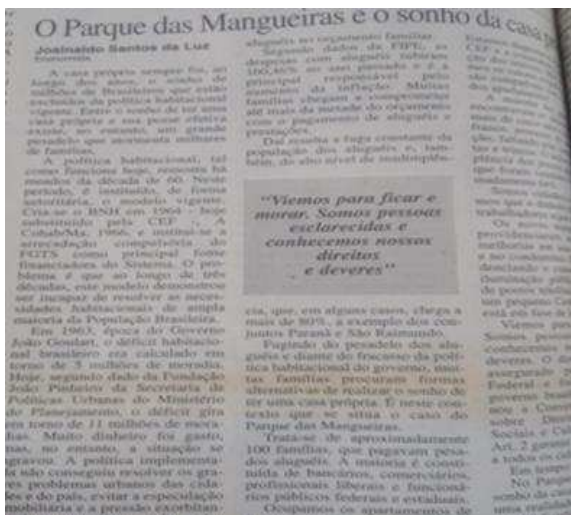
O Parque das Mangueiras e o sonho da casa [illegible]

Joainaldo Santos da Luz
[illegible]

A casa própria sempre foi, ao longo dos anos, o sonho de milhões de brasileiros que estão excluídos da política habitacional vigente. Entre o sonho de uma casa própria e sua posse efetiva existe, no entanto, um grande pesadelo que atormenta milhares de famílias.

A política habitacional, tal como funciona hoje, remonta há meados da década de 60. Nesse período, é instituído de forma autoritária, o modelo vigente. Cria-se o BNH em 1964 - hoje substituído pela CEF - e a Cohab/Ma 1966, e institui-se a arrecadação compulsória do FGTS como principal fonte financiadora do Sistema. O problema é que ao longo de três décadas, este modelo demonstrou ser incapaz de resolver as necessidades habitacionais da ampla maioria da População Brasileira.

Em 1963, época do Governo João Goulart, o déficit habitacional brasileiro era calculado em torno de 5 milhões de moradias. Hoje, segundo dado da Fundação João Pinheiro da Secretaria de Políticas Urbanas do Ministério do Planejamento, o déficit gira em torno de 11 milhões de moradias. Muito dinheiro foi gasto, mas, no entanto, a situação se agravou. A política implementada não conseguiu resolver os graves problemas urbanos das cidades e do país, evitar a especulação imobiliária e a pressão exorbitan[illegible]

aluguéis no orçamento familiar. Segundo dados da FIPE, as despesas com aluguel subiram 160,46% no ano passado e é o principal responsável pelo aumento da inflação. Muitas famílias chegam a comprometer até mais da metade do orçamento só com o pagamento de aluguéis e prestações.

Daí resulta a fuga crescente da população dos aluguéis e, também, do alto nível de inadimplên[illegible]

"Viemos para ficar e morar. Somos pessoas esclarecidas e conhecemos nossos direitos e deveres"

cia, que, em alguns casos, chega a mais de 80%, a exemplo dos conjuntos Paraná e São Raimundo.

Fugindo do pesadelo dos aluguéis e diante do fracasso da política habitacional do governo, muitas famílias procuram formas alternativas de realizar o sonho de ter uma casa própria. É nesse contexto que se situa o caso do Parque das Mangueiras.

Trata-se de aproximadamente 100 famílias, que pagavam pesados aluguéis. A maioria é constituída de bancários, comerciários, profissionais liberais e funcionários públicos federais e estaduais.

Ocupamos os apartamentos de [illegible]

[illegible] CEF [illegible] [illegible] dos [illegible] Banco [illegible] mas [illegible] que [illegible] trabalhadores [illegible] melhorias no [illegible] e no condomínio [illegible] deixando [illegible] Viemos para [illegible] Somos pessoas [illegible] deveres. O di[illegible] assegurado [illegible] Federal e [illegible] Governo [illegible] nos a Constituição sobre Direitos Sociais e Culturais, Art. 2 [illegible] a todos os cidadãos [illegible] Em tempo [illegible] No Parque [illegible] sonho da casa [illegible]